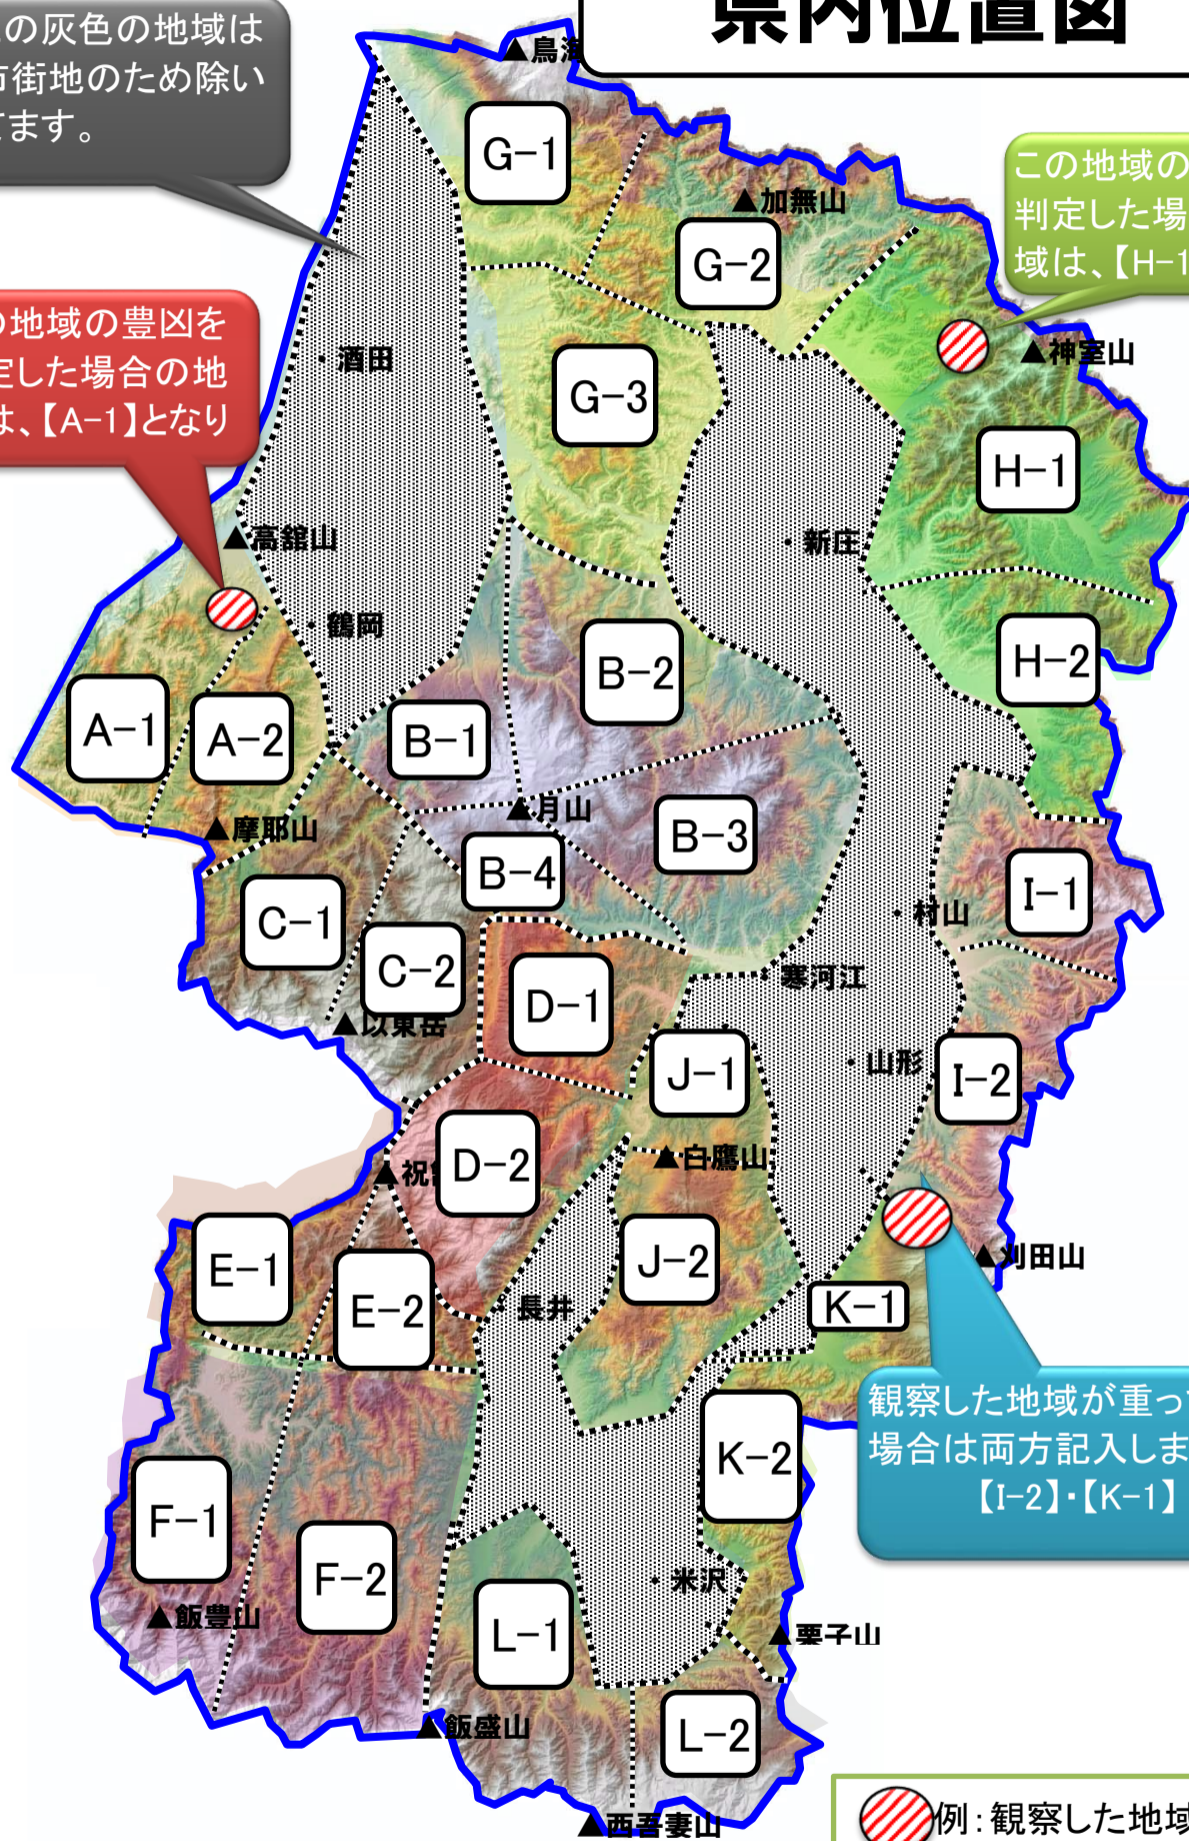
県内位置図

の灰色の地域は
市街地のため除い
ます。

の地域の豊凶を
定した場合の地
は、【A-1】となり

この地域の
判定した場
域は、【H-1

観察した地域が重っ
場合は両方記入しま
【I-2】・【K-1】

▲鳥海
G-1
▲加無山
G-2
▲神室山
・酒田
G-3
H-1
▲高舘山
・新庄
・鶴岡
B-2
H-2
A-1
A-2
B-1
▲月山
▲摩耶山
B-3
B-4
I-1
C-1
・村山
C-2
D-1
・寒河江
▲以東岳
J-1
・山形
I-2
D-2
▲祝
▲白鷹山
▲刈田山
E-1
J-2
E-2
長井
K-1
K-2
F-1
F-2
・米沢
▲飯豊山
L-1
▲栗子山
▲飯盛山
L-2
▲西吾妻山

例：観察した地域